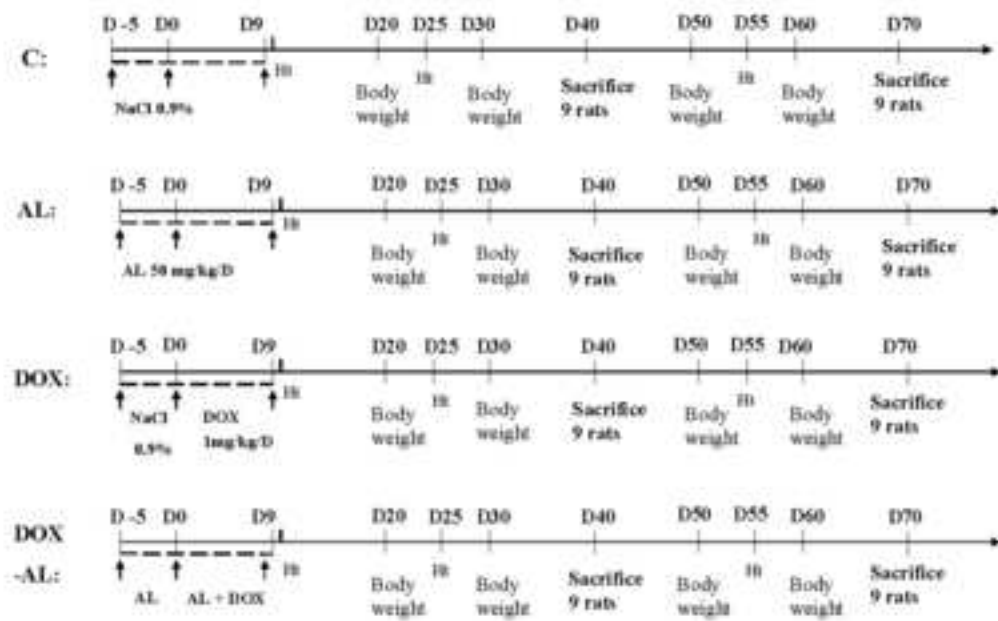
C:
D -5 D0 D9 D20 D25 D30 D40 D50 D55 D60 D70
NaCl 0.9%
IR
Body weight
IR
Body weight
Sacrifice 9 rats
Body weight
IR
Body weight
Sacrifice 9 rats

AL:
D -5 D0 D9 D20 D25 D30 D40 D50 D55 D60 D70
AL 50 mg/kg/D
IR
Body weight
IR
Body weight
Sacrifice 9 rats
Body weight
IR
Body weight
Sacrifice 9 rats

DOX:
D -5 D0 D9 D20 D25 D30 D40 D50 D55 D60 D70
NaCl 0.9%
DOX 1mg/kg/D
IR
Body weight
IR
Body weight
Sacrifice 9 rats
Body weight
IR
Body weight
Sacrifice 9 rats

DOX -AL:
D -5 D0 D9 D20 D25 D30 D40 D50 D55 D60 D70
AL
AL + DOX
IR
Body weight
IR
Body weight
Sacrifice 9 rats
Body weight
IR
Body weight
Sacrifice 9 rats